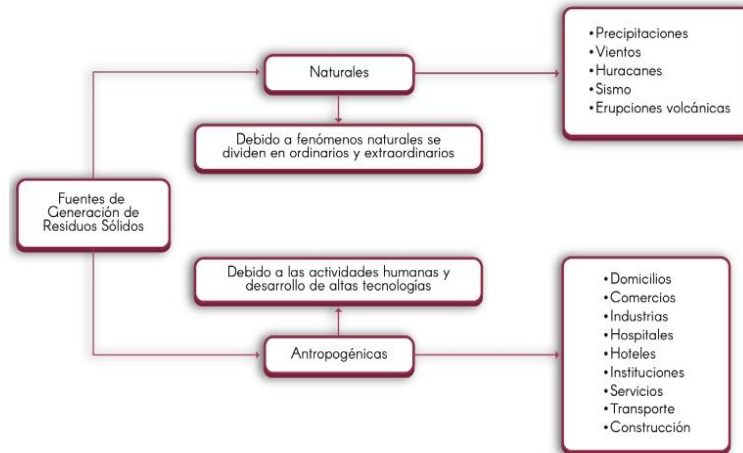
Fuentes de Generación de Residuos Sólidos

Naturales

Debido a fenómenos naturales se dividen en ordinarios y extraordinarios

•Precipitaciones
•Vientos
•Huracanes
•Sismo
•Erupciones volcánicas

Debido a las actividades humanas y desarrollo de altas tecnologías

Antropogénicas

•Domicilios
•Comercios
•Industrias
•Hospitales
•Hoteles
•Instituciones
•Servicios
•Transporte
•Construcción